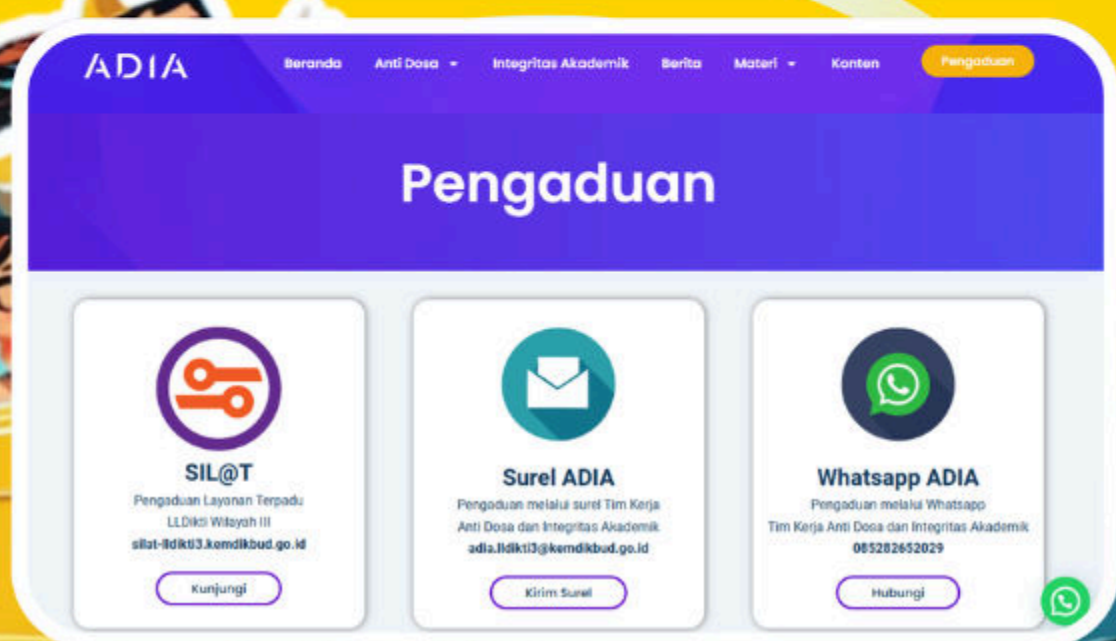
ADIA

Beranda Anti Dosa Integritas Akademik Berita Materi Konten Pengaduan

Pengaduan

SIL@T
Pengaduan Layanan Terpadu LLDikti Wilayah III
silat-lldikti3.kemdikbud.go.id
Kunjungi

Surel ADIA
Pengaduan melalui surel Tim Kerja Anti Dosa dan Integritas Akademik
adia.lldikti3@kemdikbud.go.id
Kirim Surel

Whatsapp ADIA
Pengaduan melalui Whatsapp Tim Kerja Anti Dosa dan Integritas Akademik
085282652029
Hubungi